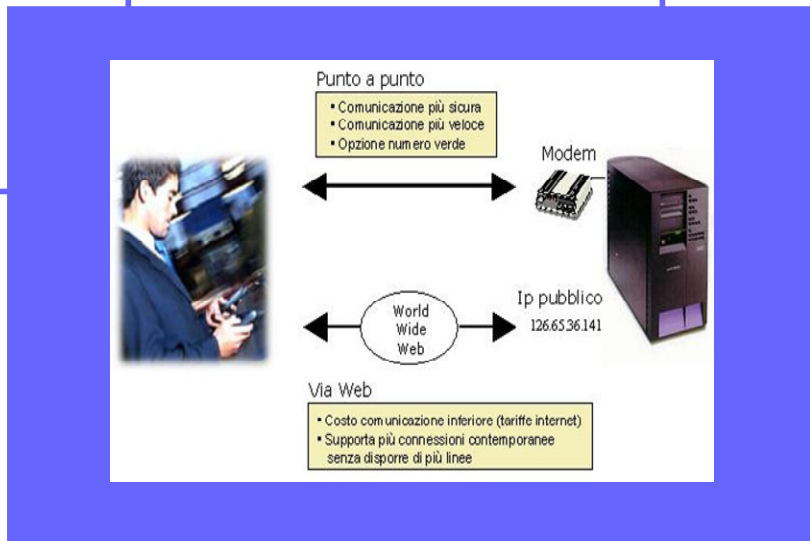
Punto a punto

• Comunicazione più sicura
• Comunicazione più veloce
• Opzione numero verde

Modem

World Wide Web

Ip pubblico
126.65.36.141

Via Web

• Costo comunicazione inferiore (tariffe internet)
• Supporta più connessioni contemporanee senza disporre di più linee